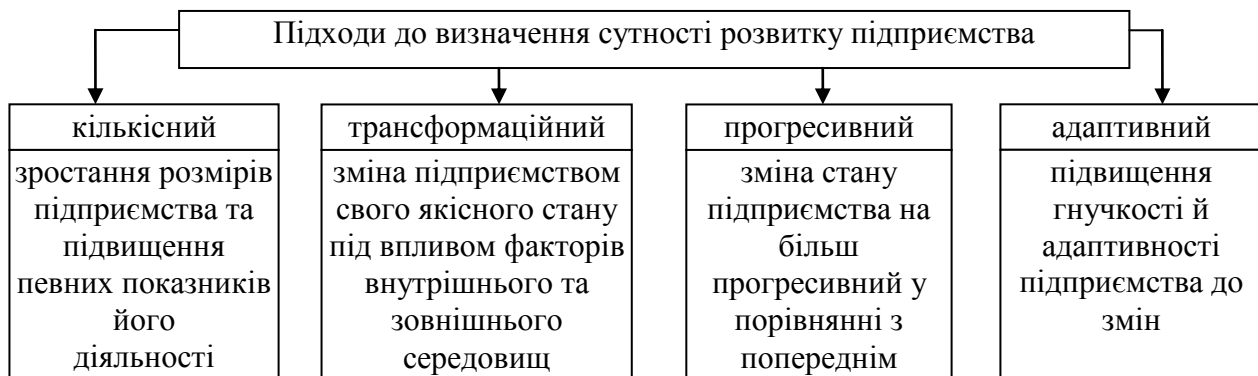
Підходи до визначення сутності розвитку підприємства

кількісний

зростання розмірів підприємства та підвищення певних показників його діяльності

трансформаційний

зміна підприємством свого якісного стану під впливом факторів внутрішнього та зовнішнього середовищ

прогресивний

зміна стану підприємства на більш прогресивний у порівнянні з попереднім

адаптивний

підвищення гнучкості й адаптивності підприємства до змін